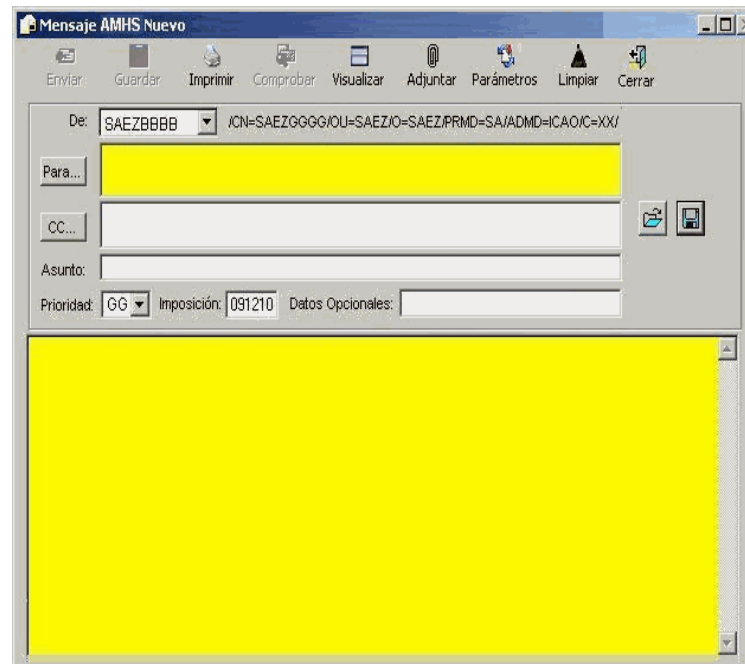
Mensaje AMHS Nuevo

Enviar Guardar Imprimir Comprobar Visualizar Adjuntar Parámetros Limpiar Cerrar

De: SAEZBBBB /CN=SAEZGGGG/OU=SAEZ/O=SAEZ/PRMD=SA/ADMD=ICAO/C=XX/

Para...

CC...

Asunto:

Prioridad: GG Imposición: 091210 Datos Opcionales: